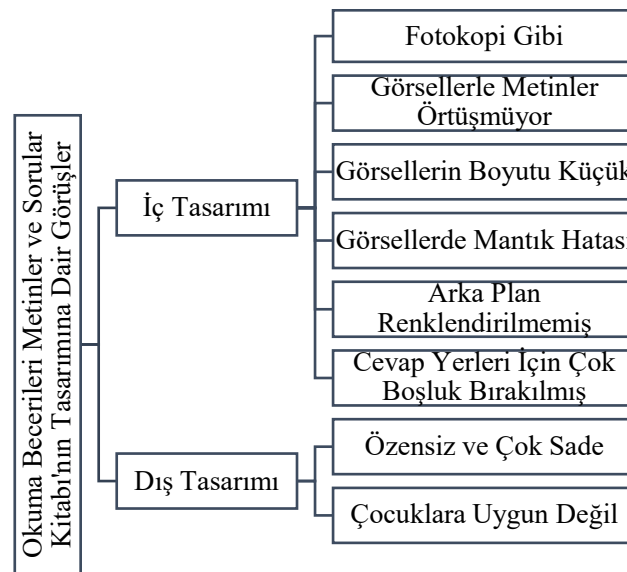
Okuma Becerileri Metinler ve Sorular Kitabı'nın Tasarımına Dair Görüşler

İç Tasarımı

Fotokopi Gibi

Görsellerle Metinler Örtüşmüyor

Görsellerin Boyutu Küçük

Görsellerde Mantık Hatası

Arka Plan Renklendirilmemiş

Cevap Yerleri İçin Çok Boşluk Bırakılmış

Dış Tasarımı

Özensiz ve Çok Sade

Çocuklara Uygun Değil